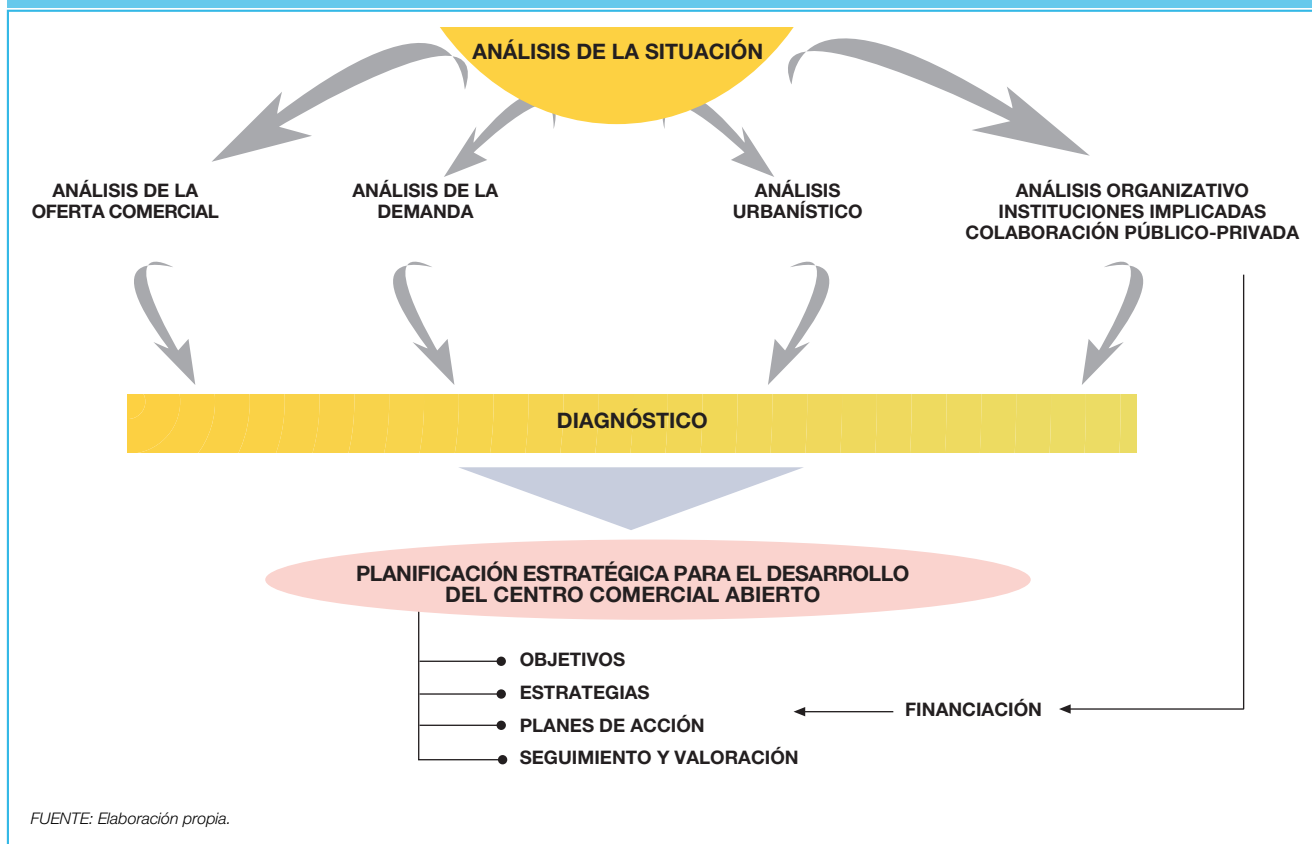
ANÁLISIS DE LA SITUACIÓN

ANÁLISIS DE LA OFERTA COMERCIAL

ANÁLISIS DE LA DEMANDA

ANÁLISIS URBANÍSTICO

ANÁLISIS ORGANIZATIVO
INSTITUCIONES IMPLICADAS
COLABORACIÓN PÚBLICO-PRIVADA

DIAGNÓSTICO

PLANIFICACIÓN ESTRATÉGICA PARA EL DESARROLLO DEL CENTRO COMERCIAL ABIERTO

OBJETIVOS
ESTRATEGIAS
PLANES DE ACCIÓN
SEGUIMIENTO Y VALORACIÓN

FINANCIACIÓN

FUENTE: Elaboración propia.